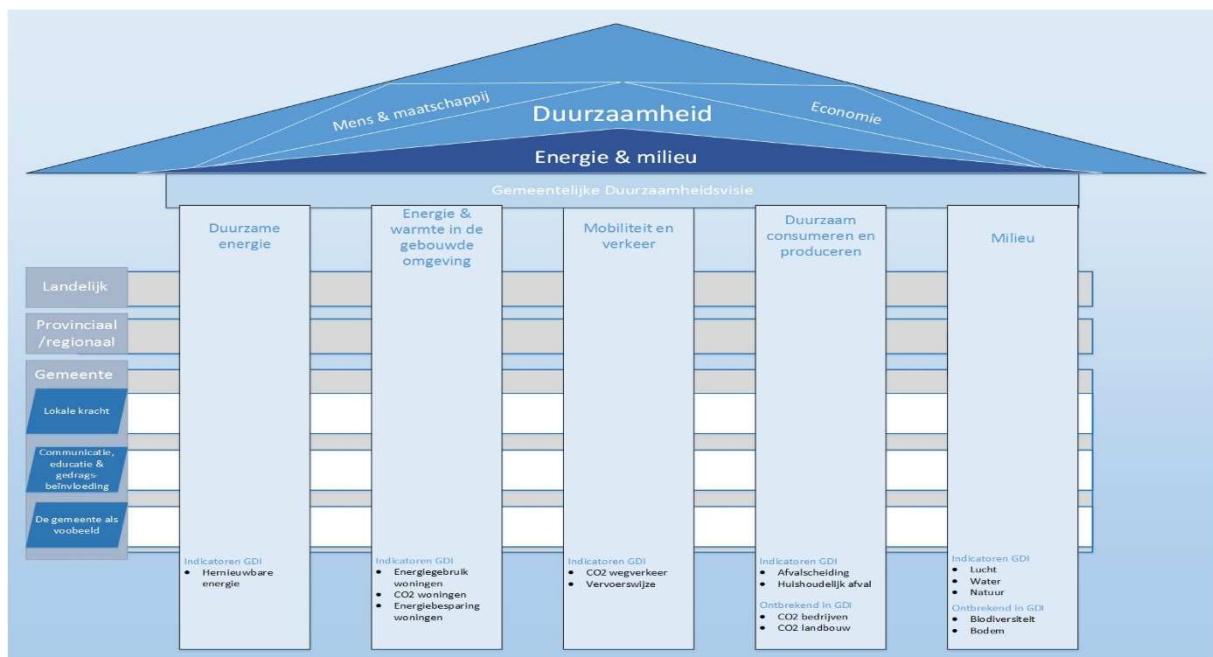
Mens & maatschappij

Duurzaamheid

Economie

Energie & milieu

Gemeentelijke Duurzaamheidsvisie

Duurzame energie

Energie & warmte in de gebouwde omgeving

Mobiliteit en verkeer

Duurzaam consumeren en produceren

Milieu

Landelijk

Provinciaal /regionaal

Gemeente

Lokale kracht

Communicatie, educatie & gedrags-beïnvloeding

De gemeente als voobeeld

Indicatoren GDI
- Hernieuwbare energie

Indicatoren GDI
- Energiegebruik woningen
- CO2 woningen
- Energiebesparing woningen

Indicatoren GDI
- CO2 wegverkeer
- Vervoerswijze

Indicatoren GDI
- Afvalscheiding
- Huishoudelijk afval

Ontbrekend in GDI
- CO2 bedrijven
- CO2 landbouw

Indicatoren GDI
- Lucht
- Water
- Natuur

Ontbrekend in GDI
- Biodiversiteit
- Bodem